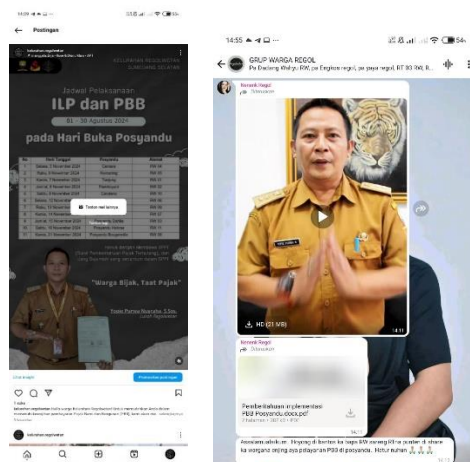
Postingan

Jadwal Pelaksanaan
ILP dan PBB
pada Hari Buka Posyandu

Tonton reel lainnya

"Warga Bijak, Taat Pajak"

14:55

GRUP WARGA REGOL

Kemenk Regol

HD (21 MB)
14:11

Kemenk Regol

Pemberlakuan implementasi PBB Posyandu.docx.pdf

Assalamualaikum... Hapunten bilih bade RW sareng RIlna punten di share ka warganna sareng aya pelayanan PBB di posyandu.. Hatur nuhun 🙏🙏🙏